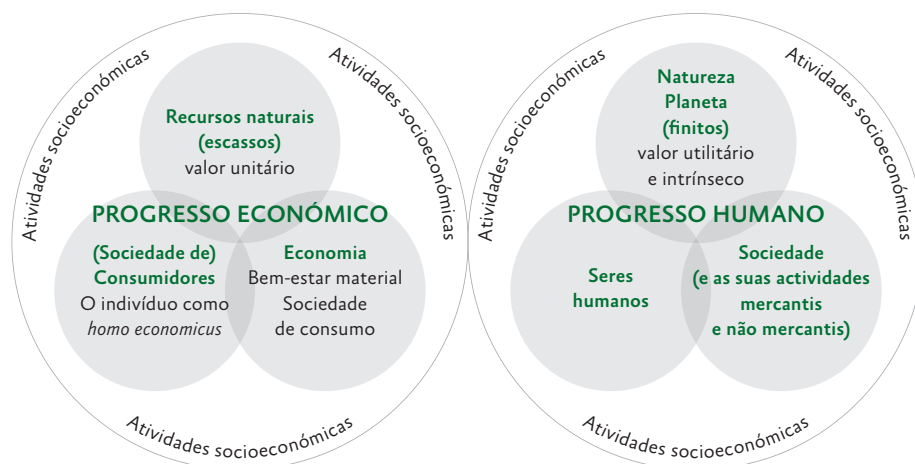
Atividades socioeconómicas

Atividades socioeconómicas

Recursos naturais (escassos)
valor unitário

PROGRESSO ECONÓMICO

(Sociedade de) Consumidores
O indivíduo como *homo economicus*

Economia
Bem-estar material
Sociedade de consumo

Atividades socioeconómicas

Atividades socioeconómicas

Atividades socioeconómicas

Natureza
Planeta
(finitos)
valor utilitário e intrínseco

PROGRESSO HUMANO

Seres humanos

Sociedade (e as suas actividades mercantis e não mercantis)

Atividades socioeconómicas